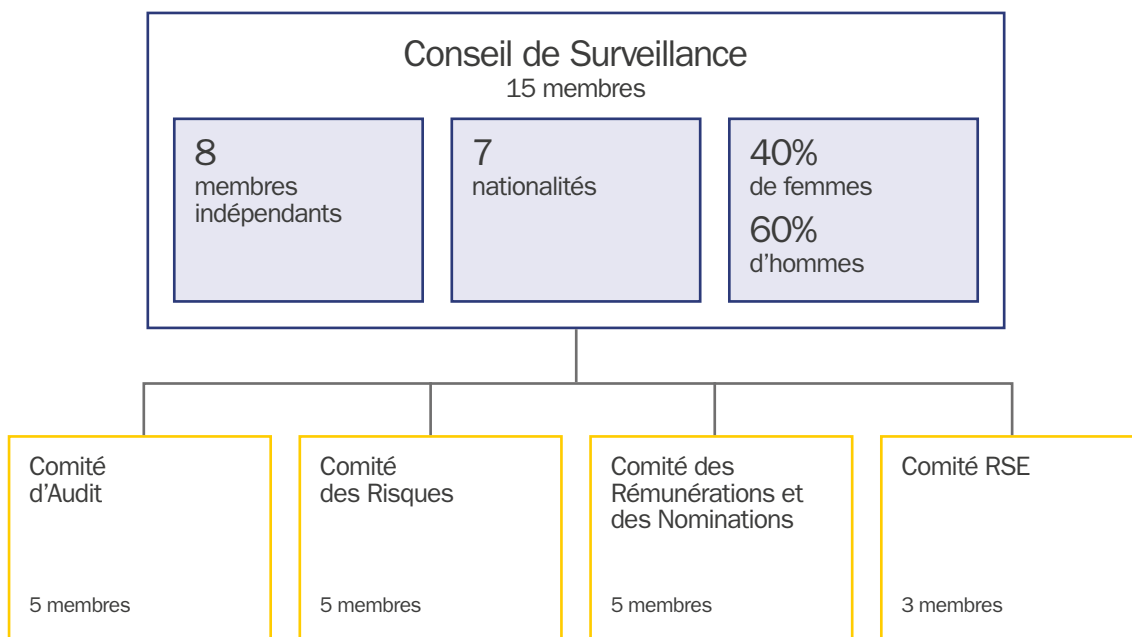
Conseil de Surveillance
15 membres

8
membres indépendants

7
nationalités

40%
de femmes
60%
d'hommes

Comité d'Audit

5 membres

Comité des Risques

5 membres

Comité des Rémunérations et des Nominations

5 membres

Comité RSE

3 membres